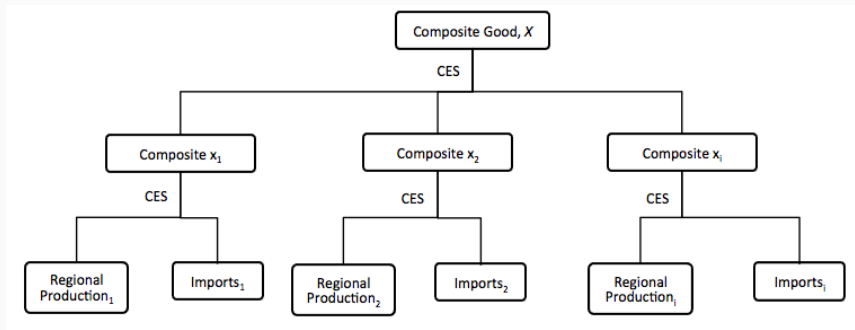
Composite Good, $X$

CES

Composite $x_1$

CES

Regional Production$_1$

Imports$_1$

Composite $x_2$

CES

Regional Production$_2$

Imports$_2$

Composite $x_i$

CES

Regional Production$_i$

Imports$_i$